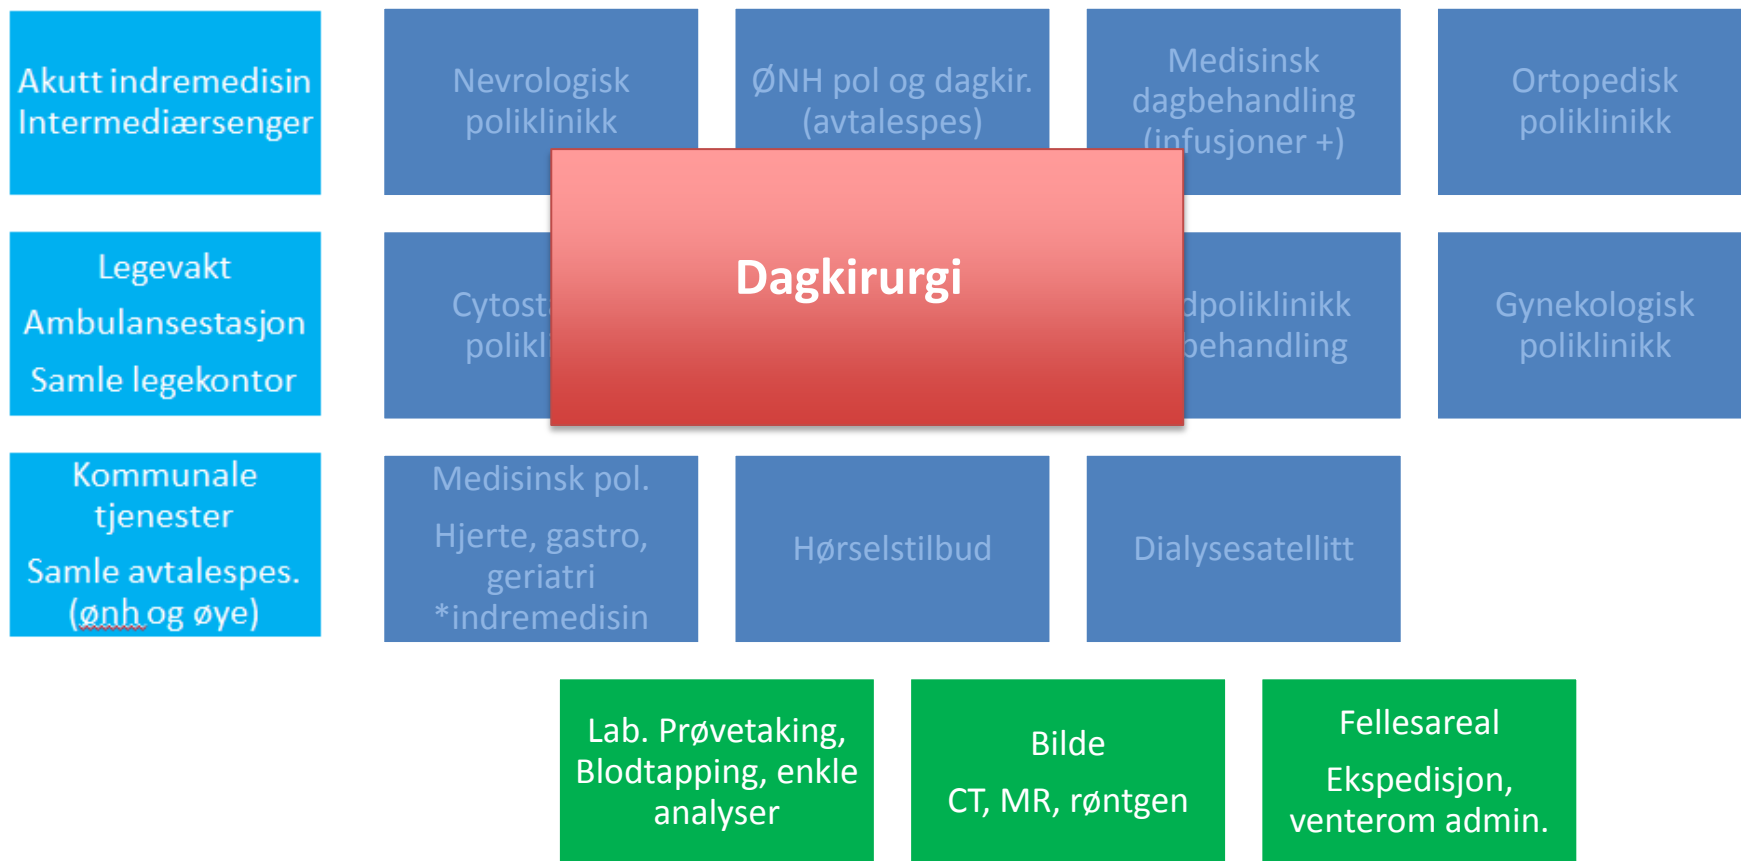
Akutt indremedisin
Intermediærsenger

Nevrologisk poliklinikk

ØNH pol og dagkir. (avtalespes)

Medisinsk dagbehandling (infusjoner +)

Ortopedisk poliklinikk

Legevakt

Ambulansestasjon

Samle legekontor

Cytost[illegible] polikl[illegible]

Dagkirurgi

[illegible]dpoliklinikk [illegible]behandling

Gynekologisk poliklinikk

Kommunale tjenester

Samle avtalespes. (ønh og øye)

Medisinsk pol.

Hjerte, gastro, geriatri *indremedisin

Hørselstilbud

Dialysesatellitt

Lab. Prøvetaking, Blodtapping, enkle analyser

Bilde

CT, MR, røntgen

Fellesareal

Ekspedisjon, venterom admin.